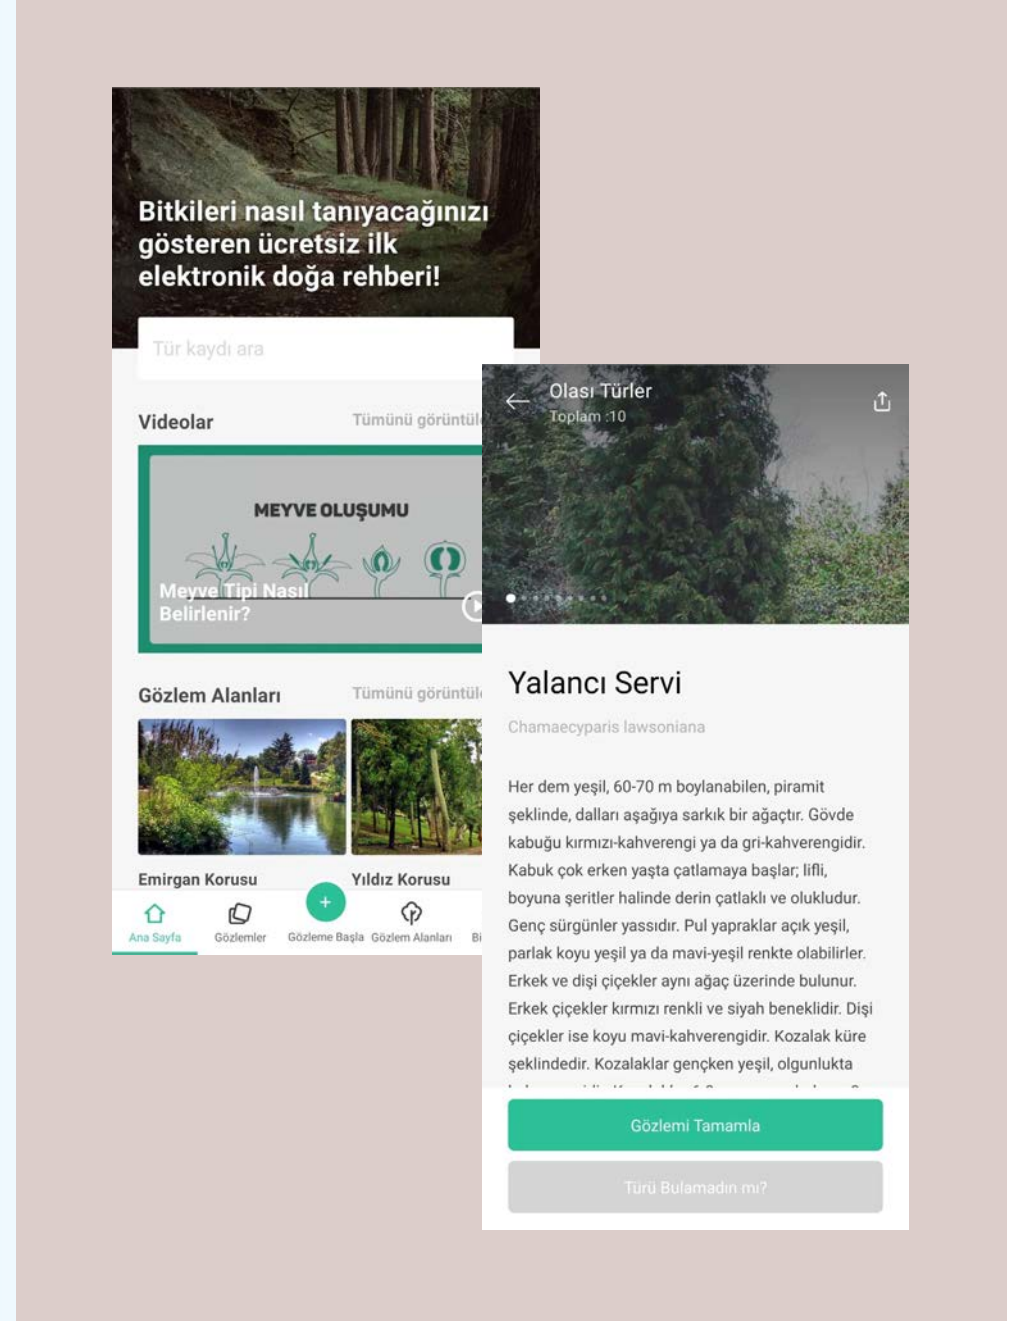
Bitkileri nasıl tanıyacağınızı gösteren ücretsiz ilk elektronik doğa rehberi!

Tür kaydı ara

Videolar

Tümünü görüntül

MEYVE OLUŞUMU

Meyve Tipi Nasıl Belirlenir?

Gözlem Alanları

Tümünü görüntül

Emirgan Korusu

Yıldız Korusu

Ana Sayfa

Gözlemler

Gözleme Başla

Gözlem Alanları

Bi

Olası Türler

Toplam :10

Yalancı Servi

Chamaecyparis lawsoniana

Her dem yeşil, 60-70 m boylanabilen, piramit şeklinde, dalları aşağıya sarkık bir ağaçtır. Gövde kabuğu kırmızı-kahverengi ya da gri-kahverengidir. Kabuk çok erken yaşta çatlamaya başlar; lifli, boyuna şeritler halinde derin çatlaklı ve olukludur. Genç sürgünler yassıdır. Pul yapraklar açık yeşil, parlak koyu yeşil ya da mavi-yeşil renkte olabilirler. Erkek ve dişi çiçekler aynı ağaç üzerinde bulunur. Erkek çiçekler kırmızı renkli ve siyah beneklidir. Dişi çiçekler ise koyu mavi-kahverengidir. Kozalak küre şeklindedir. Kozalaklar gençken yeşil, olgunlukta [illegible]

Gözlemi Tamamla

Türü Bulamadın mı?